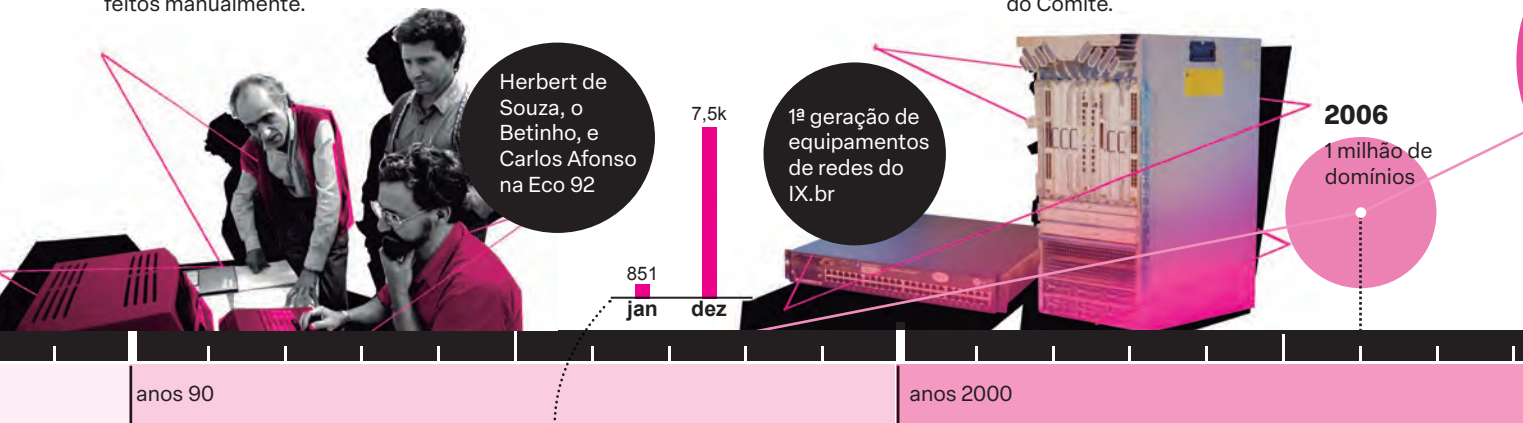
feitos manualmente.

do Comitê.

Herbert de Souza, o Betinho, e Carlos Afonso na Eco 92

7,5k

851

jan dez

1ª geração de equipamentos de redes do IX.br

2006

1 milhão de domínios

anos 90

anos 2000